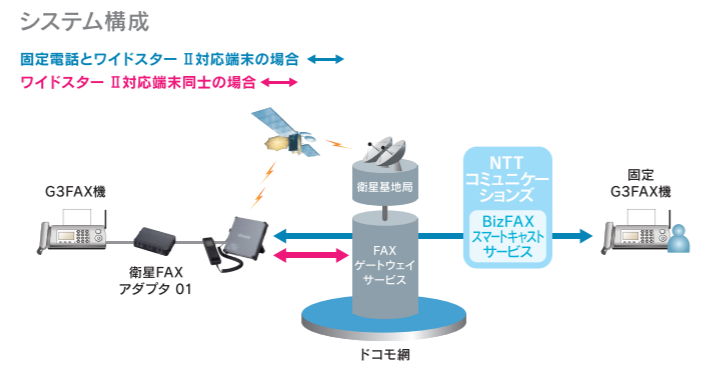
システム構成

固定電話とワイドスター Ⅱ対応端末の場合

ワイドスター Ⅱ対応端末同士の場合

衛星基地局

NTT コミュニケーションズ

BizFAX スマートキャスト サービス

G3FAX機

固定 G3FAX機

FAX ゲートウェイ サービス

衛星FAX アダプタ 01

ドコモ網